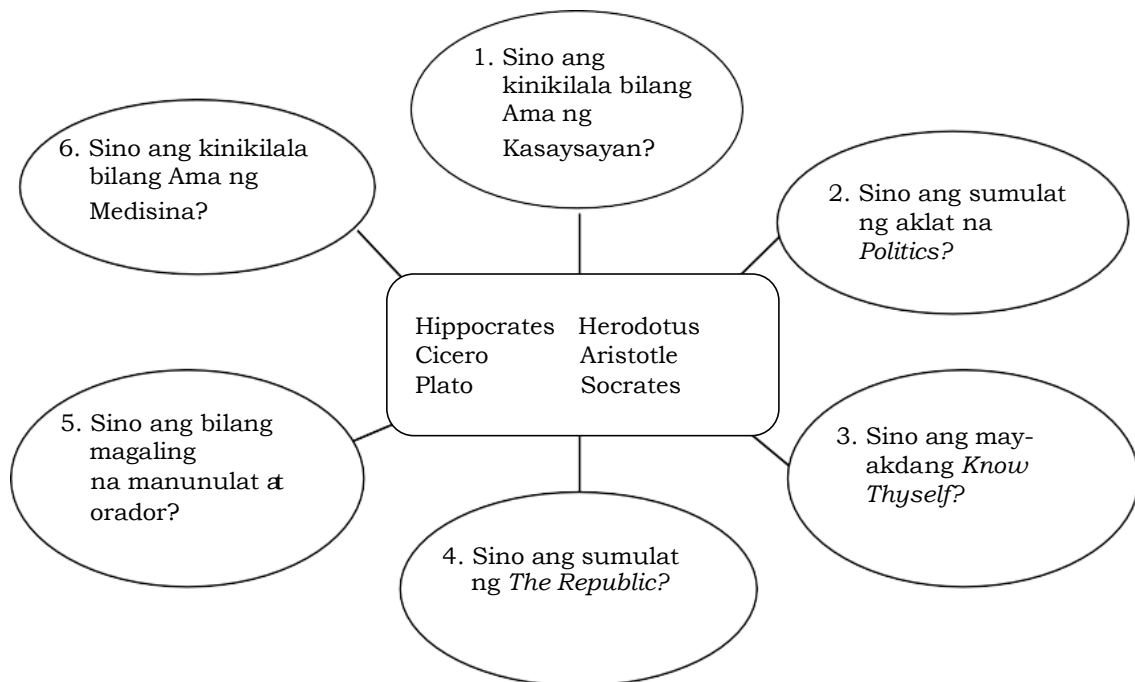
1. Sino ang kinikilala bilang Ama ng Kasaysayan?

6. Sino ang kinikilala bilang Ama ng Medisina?

2. Sino ang sumulat ng aklat na *Politics?*

Hippocrates Herodotus
Cicero Aristotle
Plato Socrates

5. Sino ang bilang magaling na manunulat at orador?

3. Sino ang may-akdang *Know Thyself?*

4. Sino ang sumulat ng *The Republic?*